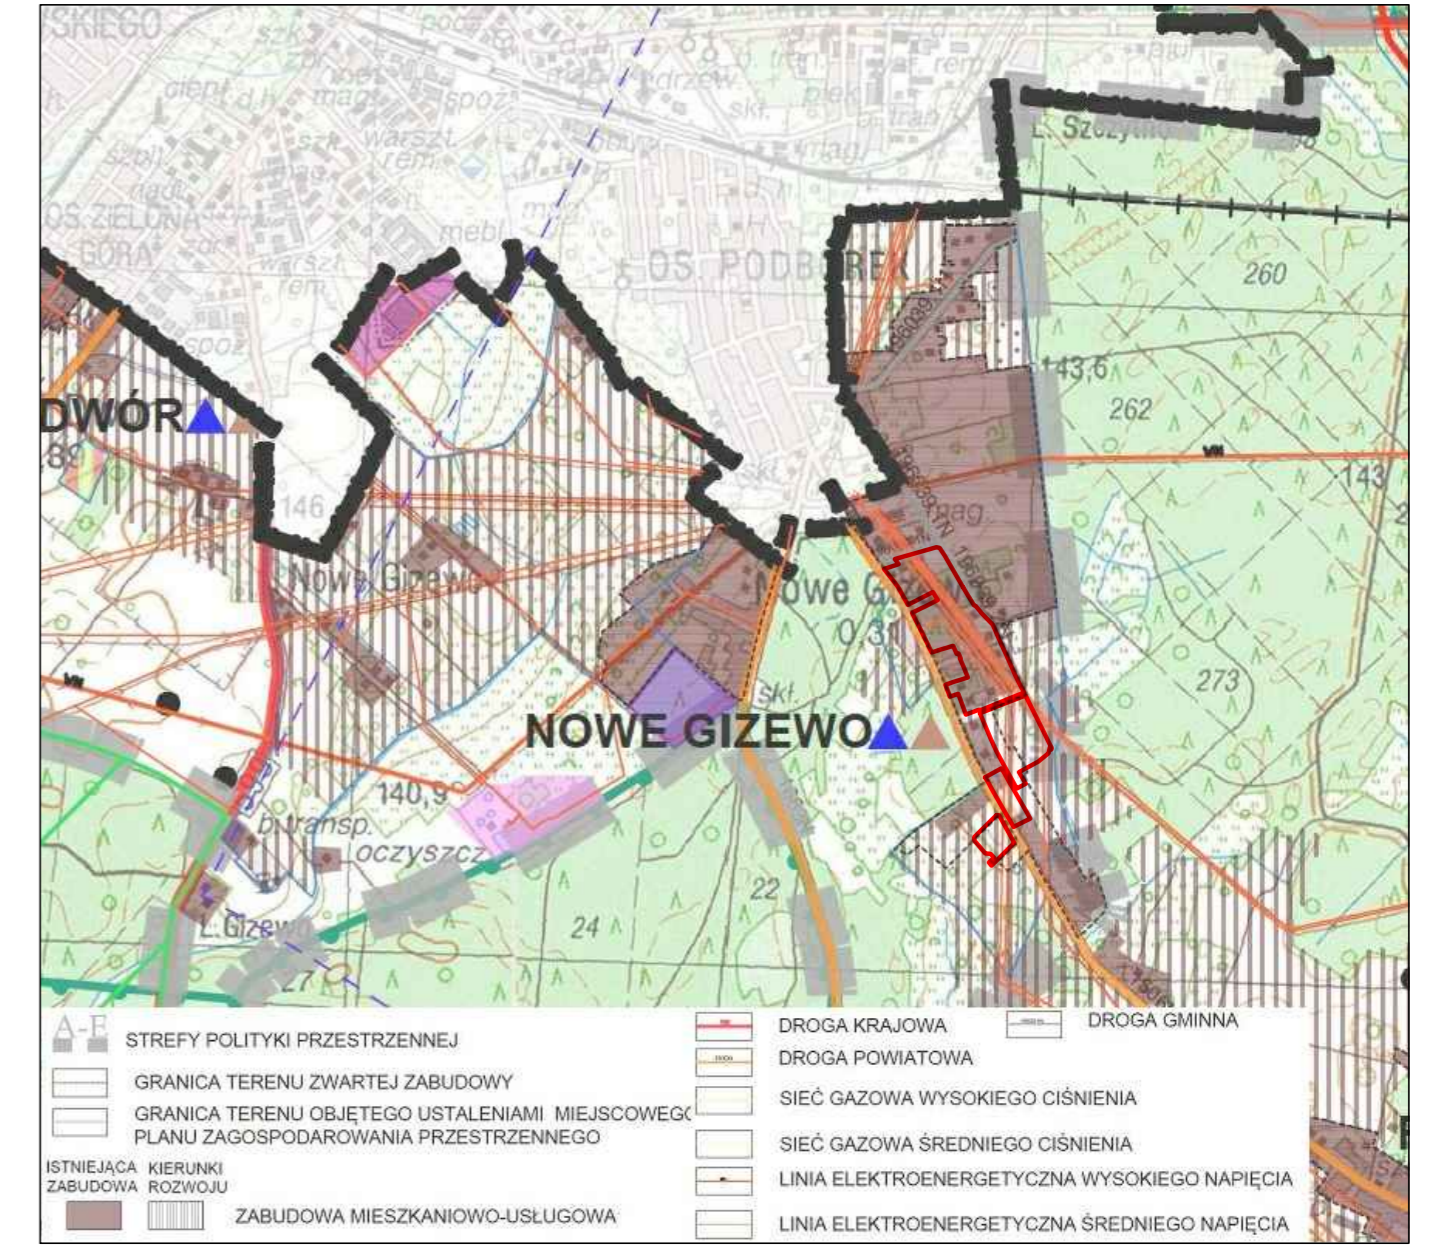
SKIEGO
OS. ZIELONA GÓRA
OS. PODBOREK
DWÓR
146
Nowe Gizewo
NOWE GIZEWO
140,9
oczyszcz.
L. Gizewo
260
143,6
262
143
273
22
24
27
Nowe G
0,31

A-E STREFY POLITYKI PRZESTRZENNEJ
GRANICA TERENU ZWARTEJ ZABUDOWY
GRANICA TERENU OBJĘTEGO USTALENIAMI MIEJSCOWEG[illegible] PLANU ZAGOSPODAROWANIA PRZESTRZENNEGO
ISTNIEJĄCA ZABUDOWA
KIERUNKI ROZWOJU
ZABUDOWA MIESZKANIOWO-USŁUGOWA
DROGA KRAJOWA
DROGA GMINNA
DROGA POWIATOWA
SIEĆ GAZOWA WYSOKIEGO CIŚNIENIA
SIEĆ GAZOWA ŚREDNIEGO CIŚNIENIA
LINIA ELEKTROENERGETYCZNA WYSOKIEGO NAPIĘCIA
LINIA ELEKTROENERGETYCZNA ŚREDNIEGO NAPIĘCIA